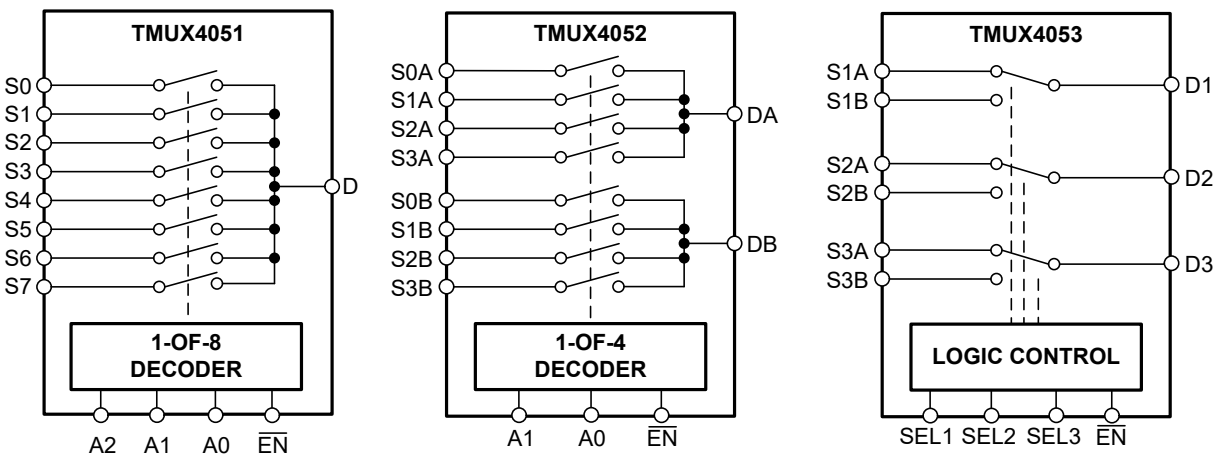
TMUX4051

S0
S1
S2
S3
S4
S5
S6
S7

D

1-OF-8
DECODER

A2 A1 A0 $\overline{EN}$

TMUX4052

S0A
S1A
S2A
S3A

DA

S0B
S1B
S2B
S3B

DB

1-OF-4
DECODER

A1 A0 $\overline{EN}$

TMUX4053

S1A
S1B

D1

S2A
S2B

D2

S3A
S3B

D3

LOGIC CONTROL

SEL1 SEL2 SEL3 $\overline{EN}$